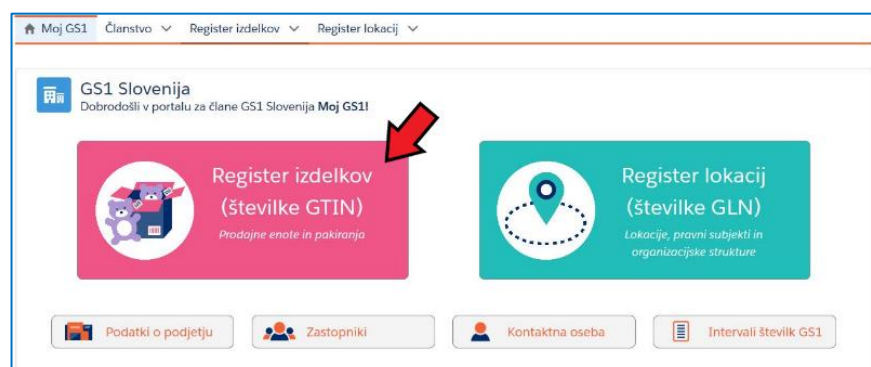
Moj GS1 Članstvo Register izdelkov Register lokacij

GS1 Slovenija
Dobrodošli v portalu za člane GS1 Slovenija **Moj GS1!**

Register izdelkov
(številke GTIN)
Prodajne enote in pakiranja

Register lokacij
(številke GLN)
Lokacije, pravni subjekti in organizacijske strukture

Podatki o podjetju
Zastopniki
Kontaktna oseba
Intervali številk GS1